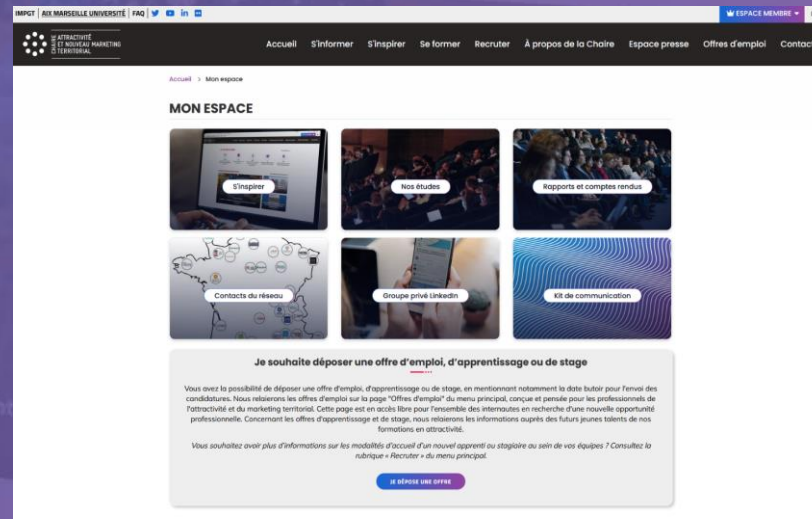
IMPGT | AIX MARSEILLE UNIVERSITÉ | FAQ |

ESPACE MEMBRE

CHAIRE ATTRACTIVITÉ ET NOUVEAU MARKETING TERRITORIAL

Accueil S'informer S'inspirer Se former Recruter À propos de la Chaire Espace presse Offres d'emploi Contact

Accueil > Mon espace

MON ESPACE

S'inspirer

Nos études

Rapports et comptes rendus

Contacts du réseau

Groupe privé LinkedIn

Kit de communication

Je souhaite déposer une offre d'emploi, d'apprentissage ou de stage

Vous avez la possibilité de déposer une offre d'emploi, d'apprentissage ou de stage, en mentionnant notamment la date butoir pour l'envoi des candidatures. Nous relaierons les offres d'emploi sur la page "Offres d'emploi" du menu principal, conçue et pensée pour les professionnels de l'attractivité et du marketing territorial. Cette page est en accès libre pour l'ensemble des internautes en recherche d'une nouvelle opportunité professionnelle. Concernant les offres d'apprentissage et de stage, nous relaierons les informations auprès des futurs jeunes talents de nos formations en attractivité.

Vous souhaitez avoir plus d'informations sur les modalités d'accueil d'un nouvel apprenti ou stagiaire au sein de vos équipes ? Consultez la rubrique « Recruter » du menu principal.

JE DÉPOSE UNE OFFRE